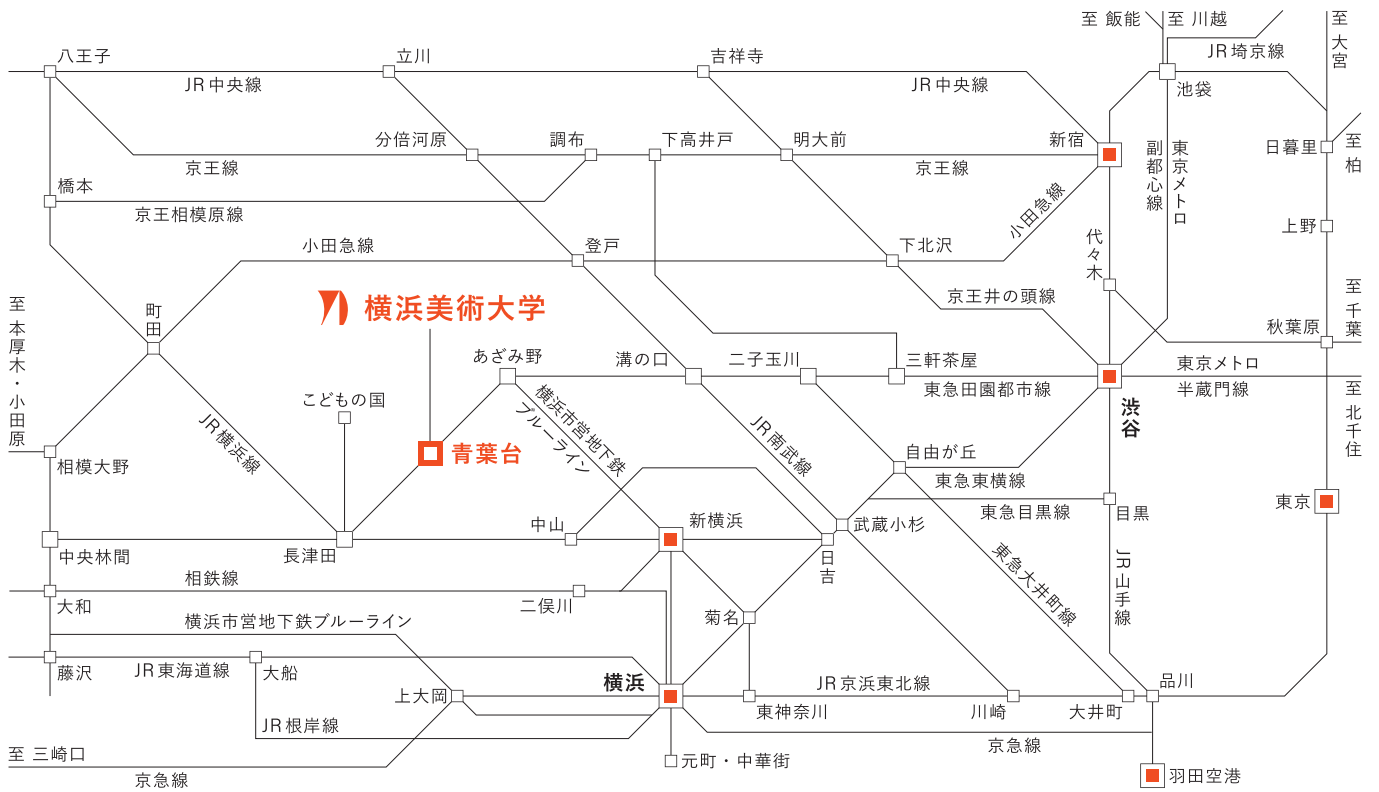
至 飯能
至 川越
至 大宮
JR埼京線
八王子
立川
吉祥寺
JR中央線
JR中央線
池袋
分倍河原
調布
下高井戸
明大前
新宿
日暮里
至 柏
京王線
京王線
副都心線
東京メトロ
橋本
京王相模原線
小田急線
上野
小田急線
登戸
下北沢
代々木
至 千葉
京王井の頭線
至 本厚木・小田原
町田
横浜美術大学
秋葉原
あざみ野
溝の口
二子玉川
三軒茶屋
東京メトロ
半蔵門線
こどもの国
東急田園都市線
横浜市営地下鉄ブルーライン
JR横浜線
JR南武線
渋谷
至 北千住
青葉台
自由が丘
相模大野
東急東横線
東京
中山
新横浜
武蔵小杉
東急目黒線
目黒
中央林間
長津田
日吉
相鉄線
東急大井町線
JR山手線
大和
二俣川
横浜市営地下鉄ブルーライン
菊名
藤沢
JR東海道線
大船
品川
上大岡
横浜
JR京浜東北線
東神奈川
川崎
大井町
JR根岸線
至 三崎口
京急線
京急線
元町・中華街
羽田空港